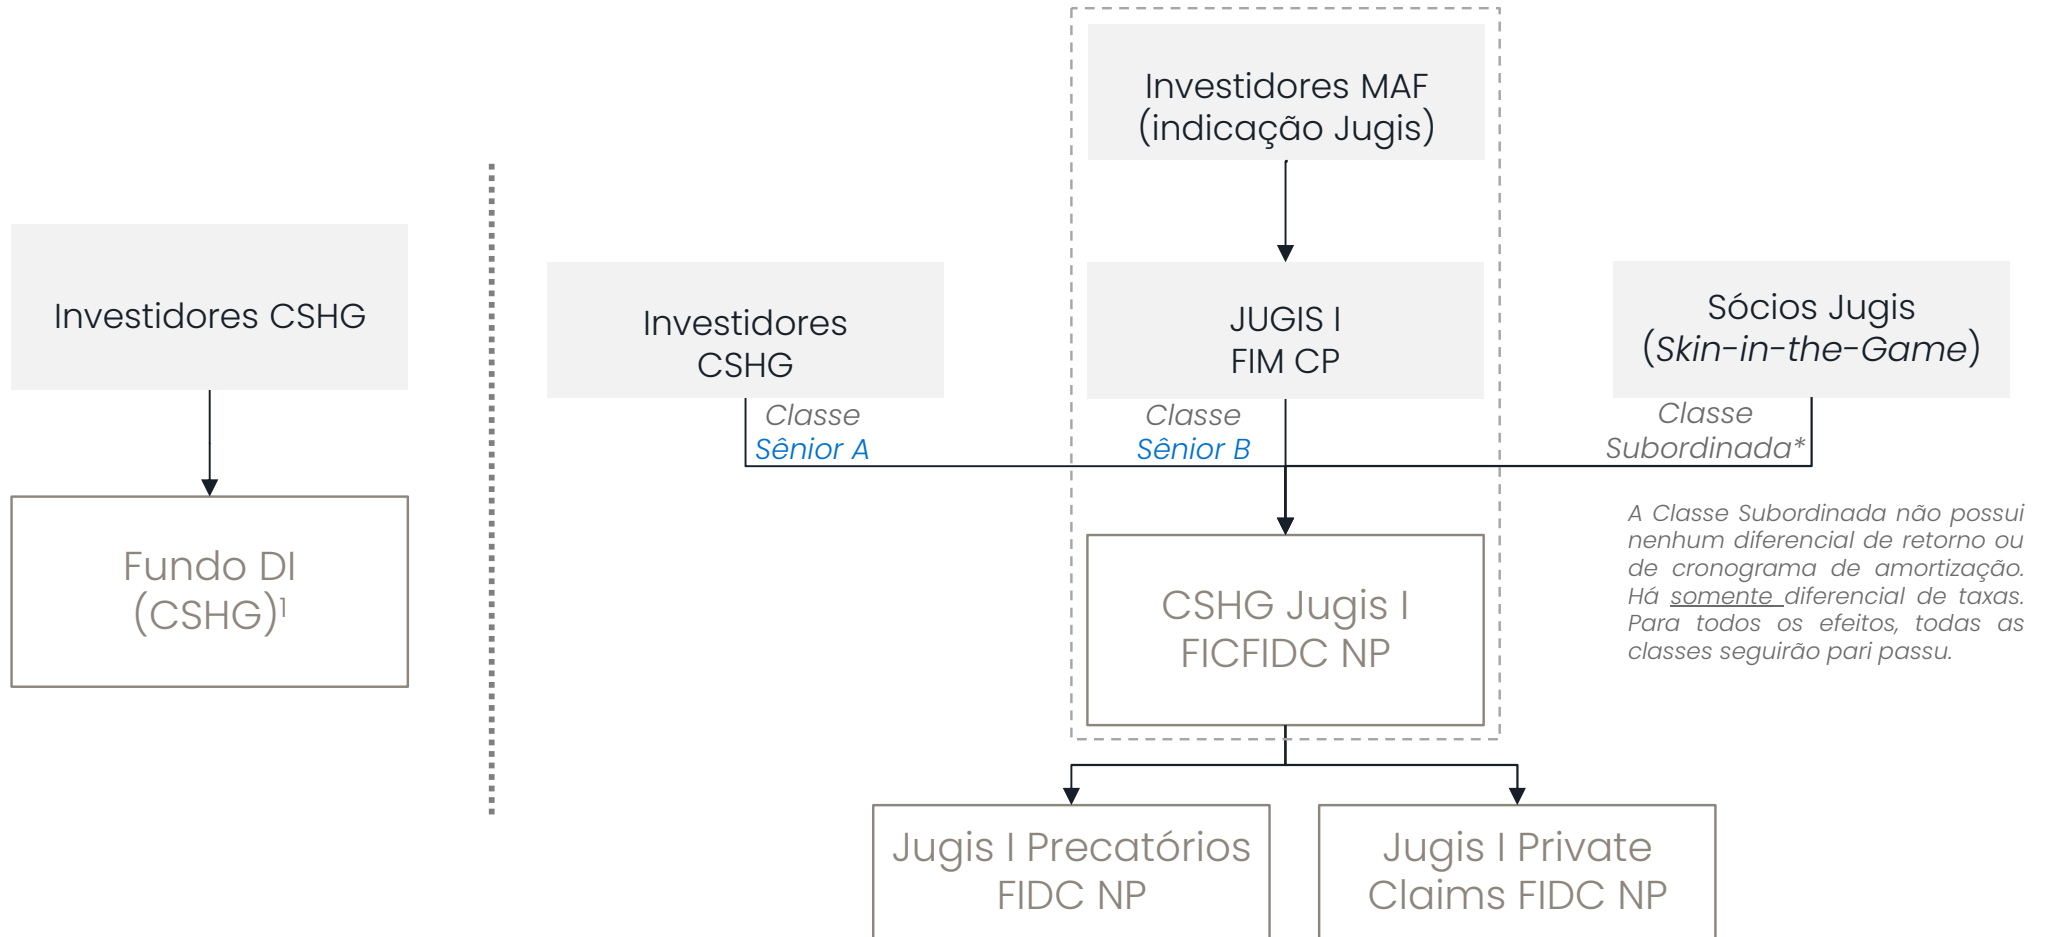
Investidores CSHG

Fundo DI (CSHG)$^1$

Investidores MAF (indicação Jugis)

Investidores CSHG

JUGIS I FIM CP

Sócios Jugis (*Skin-in-the-Game*)

Classe Sênior A

Classe Sênior B

Classe Subordinada*

A Classe Subordinada não possui nenhum diferencial de retorno ou de cronograma de amortização. Há somente diferencial de taxas. Para todos os efeitos, todas as classes seguirão pari passu.

CSHG Jugis I FICFIDC NP

Jugis I Precatórios FIDC NP

Jugis I Private Claims FIDC NP